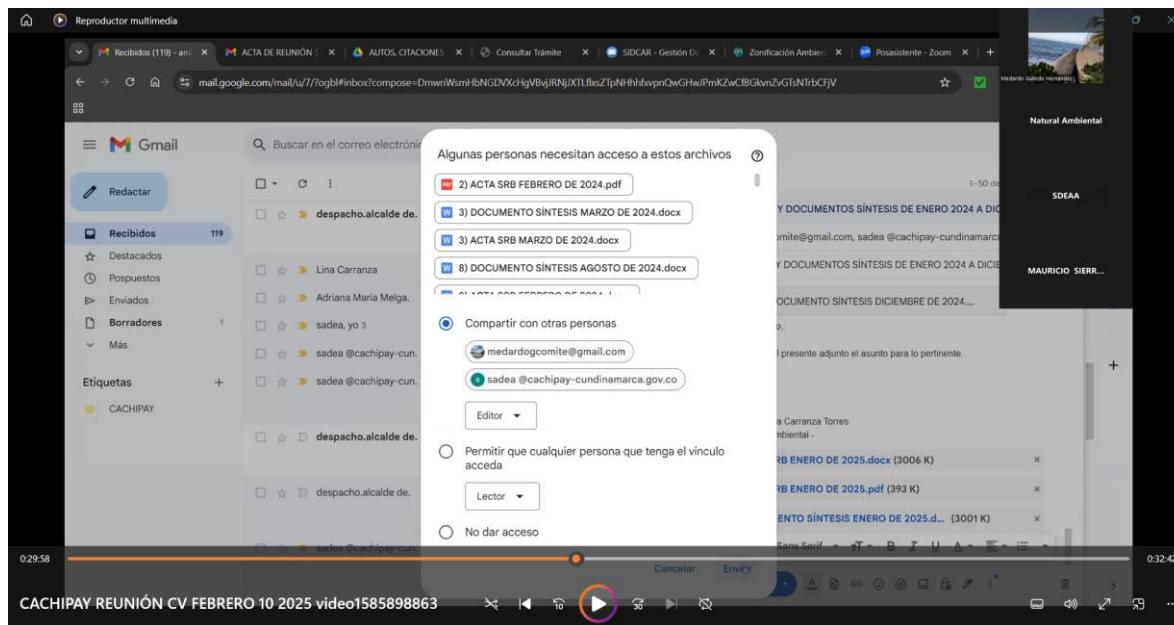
Reproductor multimedia

Recibidos (119) - ami | ACTA DE REUNIÓN | AUTOS, CITACIONES | Consultar Trámite | SIDCAR - Gestión Do | Zonificación Ambien | Posasistente - Zoom

mail.google.com/mail/u/7/?ogbl#inbox?compose=DmwnWsmHbNGDVXcHgVBvjJRNjJXTLfbsZTpNHhhfxvpnQwGHwJPmKZwCfBGkvnZvGTsNTrbCFjV

Medardo Galindo Hernández

Natural Ambiental

SDEAA

MAURICIO SIERR...

Gmail

Buscar en el correo electrónic

Redactar

Recibidos 119
Destacados
Pospuestos
Enviados
Borradores 1
Más

Etiquetas +
CACHIPAY

despacho.alcalde de.
Lina Carranza
Adriana María Melga.
sadea, yo 3
sadea @cachipay-cun.
sadea @cachipay-cun.
despacho.alcalde de.
despacho.alcalde de.
sadea @cachipay-cun.

1-50 de

Y DOCUMENTOS SÍNTESIS DE ENERO 2024 A DIC
omite@gmail.com, sadea @cachipay-cundinamarca
Y DOCUMENTOS SÍNTESIS DE ENERO 2024 A DICIE
OCUMENTO SÍNTESIS DICIEMBRE DE 2024....
o,
l presente adjunto el asunto para lo pertinente.
a Carranza Torres
nbiental -
RB ENERO DE 2025.docx (3006 K)
RB ENERO DE 2025.pdf (393 K)
ENTO SÍNTESIS ENERO DE 2025.d... (3001 K)
Sans Serif

Algunas personas necesitan acceso a estos archivos

2) ACTA SRB FEBRERO DE 2024.pdf
3) DOCUMENTO SÍNTESIS MARZO DE 2024.docx
3) ACTA SRB MARZO DE 2024.docx
8) DOCUMENTO SÍNTESIS AGOSTO DE 2024.docx

Compartir con otras personas
medardogcomite@gmail.com
sadea @cachipay-cundinamarca.gov.co
Editor

Permitir que cualquier persona que tenga el vínculo acceda
Lector

No dar acceso

Cancelar Enviar

0:29:58
0:32:42

CACHIPAY REUNIÓN CV FEBRERO 10 2025 video1585898863